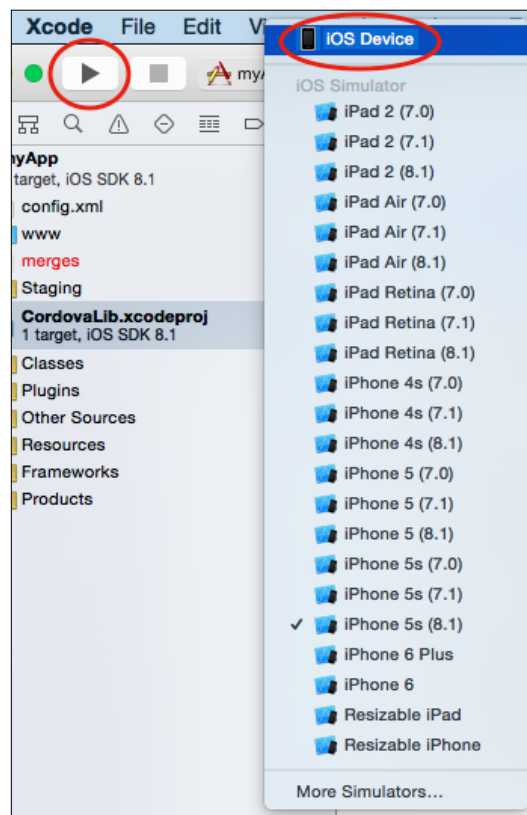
Xcode File Edit Vi

myA

iOS Device

iOS Simulator

iPad 2 (7.0)

iPad 2 (7.1)

iPad 2 (8.1)

iPad Air (7.0)

iPad Air (7.1)

iPad Air (8.1)

iPad Retina (7.0)

iPad Retina (7.1)

iPad Retina (8.1)

iPhone 4s (7.0)

iPhone 4s (7.1)

iPhone 4s (8.1)

iPhone 5 (7.0)

iPhone 5 (7.1)

iPhone 5 (8.1)

iPhone 5s (7.0)

iPhone 5s (7.1)

✓ iPhone 5s (8.1)

iPhone 6 Plus

iPhone 6

Resizable iPad

Resizable iPhone

More Simulators...

yApp
target, iOS SDK 8.1

config.xml

www

merges

Staging

CordovaLib.xcodeproj
1 target, iOS SDK 8.1

Classes

Plugins

Other Sources

Resources

Frameworks

Products